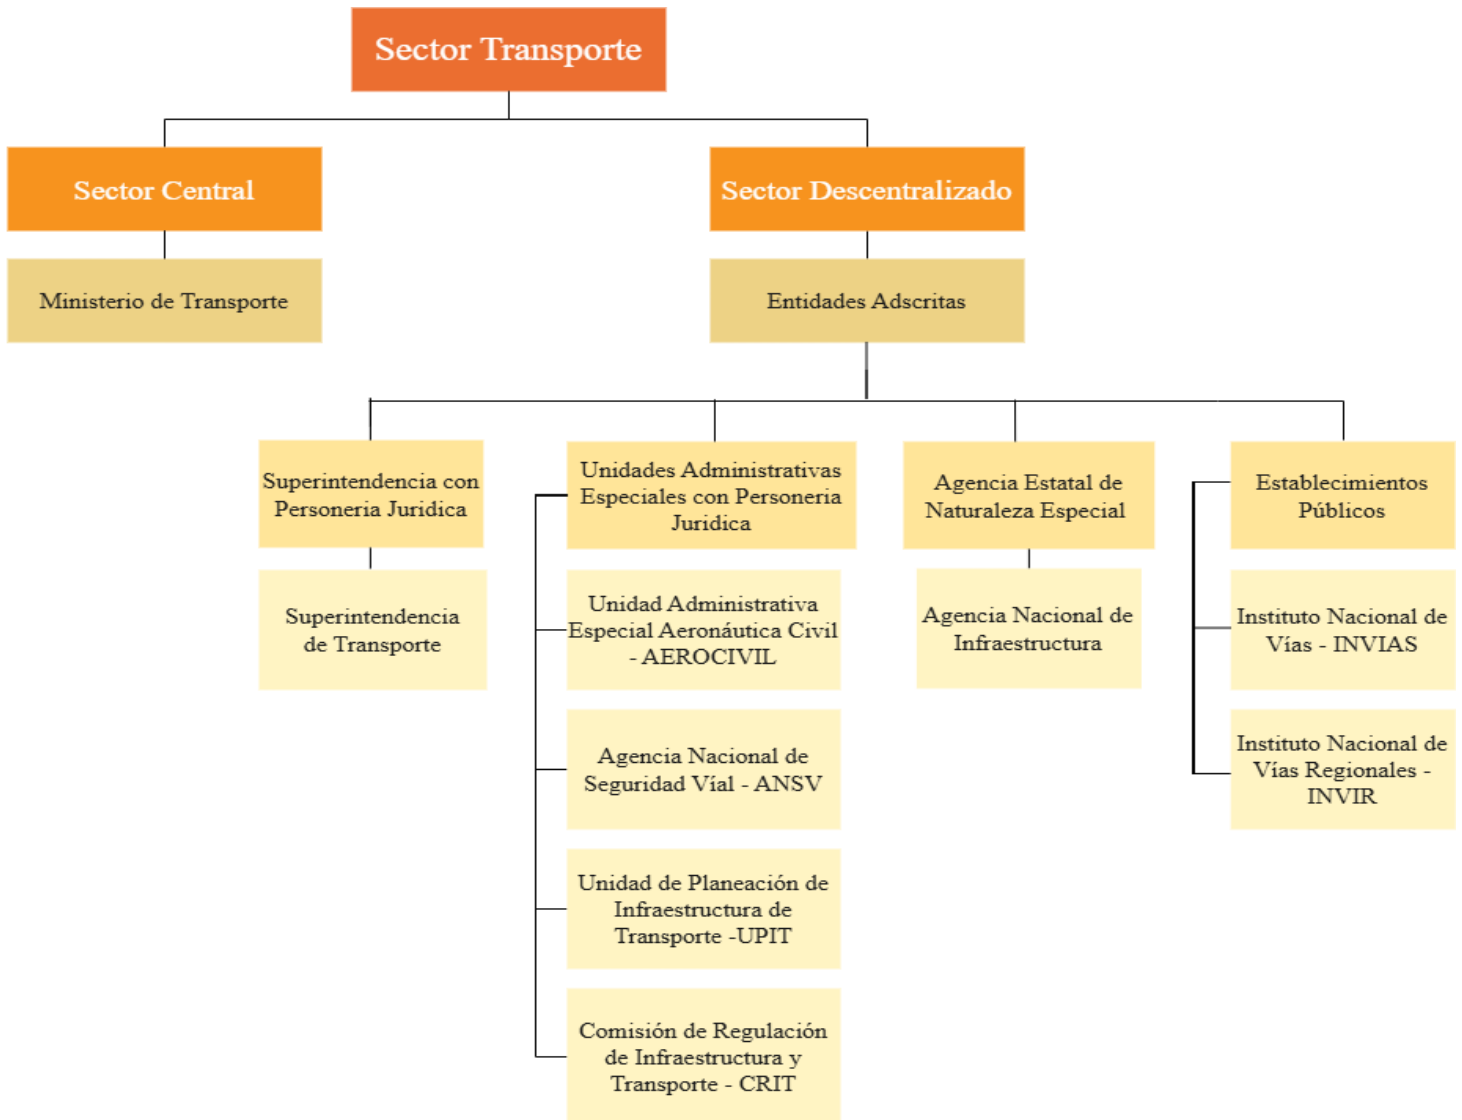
Sector Transporte

Sector Central

Ministerio de Transporte

Sector Descentralizado

Entidades Adscritas

Superintendencia con Personeria Juridica

Superintendencia de Transporte

Unidades Administrativas Especiales con Personeria Juridica

Unidad Administrativa Especial Aeronáutica Civil - AEROCIVIL

Agencia Nacional de Seguridad Víal - ANSV

Unidad de Planeación de Infraestructura de Transporte -UPIT

Comisión de Regulación de Infraestructura y Transporte - CRIT

Agencia Estatal de Naturaleza Especial

Agencia Nacional de Infraestructura

Establecimientos Públicos

Instituto Nacional de Vías - INVIAS

Instituto Nacional de Vías Regionales - INVIR